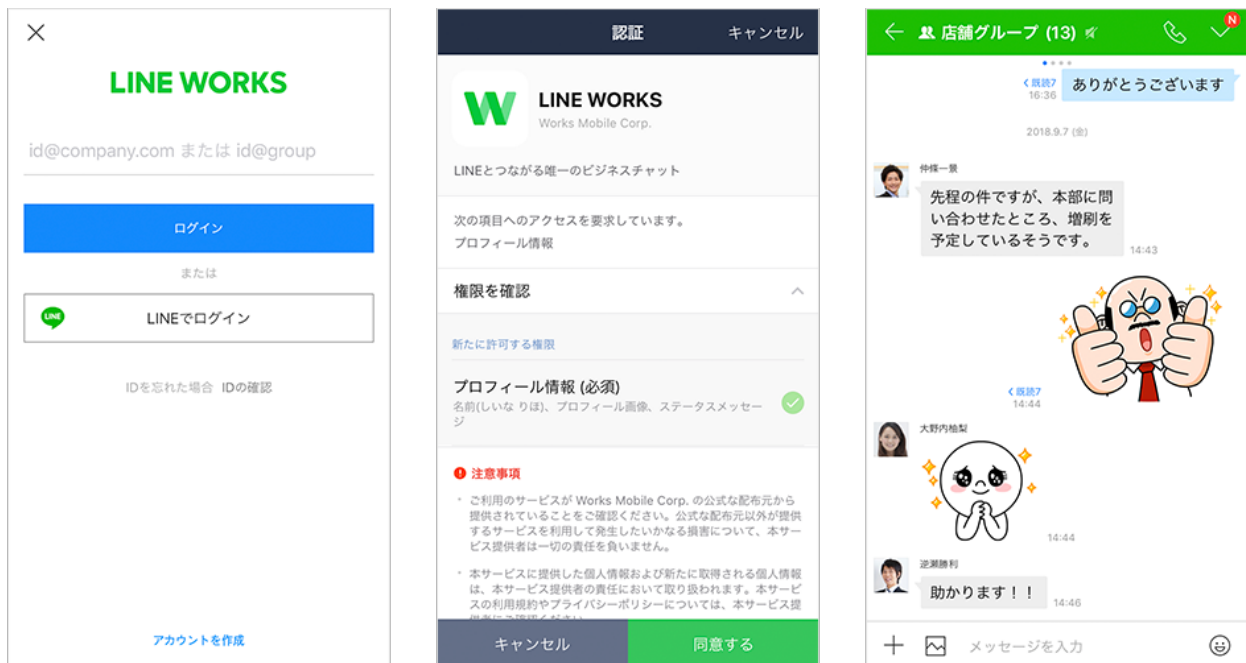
LINE WORKS

id@company.com または id@group

ログイン

または

LINE

LINEでログイン

IDを忘れた場合 IDの確認

アカウントを作成

認証 キャンセル

W

LINE WORKS

Works Mobile Corp.

LINEとつながる唯一のビジネスチャット

次の項目へのアクセスを要求しています。

プロフィール情報

権限を確認

新たに許可する権限

プロフィール情報 (必須)

名前(しいな りほ)、プロフィール画像、ステータスメッセージ

注意事項

・ご利用のサービスが Works Mobile Corp. の公式な配布元から提供されていることをご確認ください。公式な配布元以外が提供するサービスを利用して発生したいかなる損害について、本サービス提供者は一切の責任を負いません。

・本サービスに提供した個人情報および新たに取得される個人情報は、本サービス提供者の責任において取り扱われます。本サービスの利用規約やプライバシーポリシーについては、本サービス提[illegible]

キャンセル 同意する

店舗グループ (13)

N

既読7 16:36 ありがとうございます

2018.9.7 (金)

仲條一景

先程の件ですが、本部に問い合わせたところ、増刷を予定しているそうです。 14:43

既読7 14:44

大野内柚梨

14:44

逆瀬勝利

助かります！！ 14:46

メッセージを入力